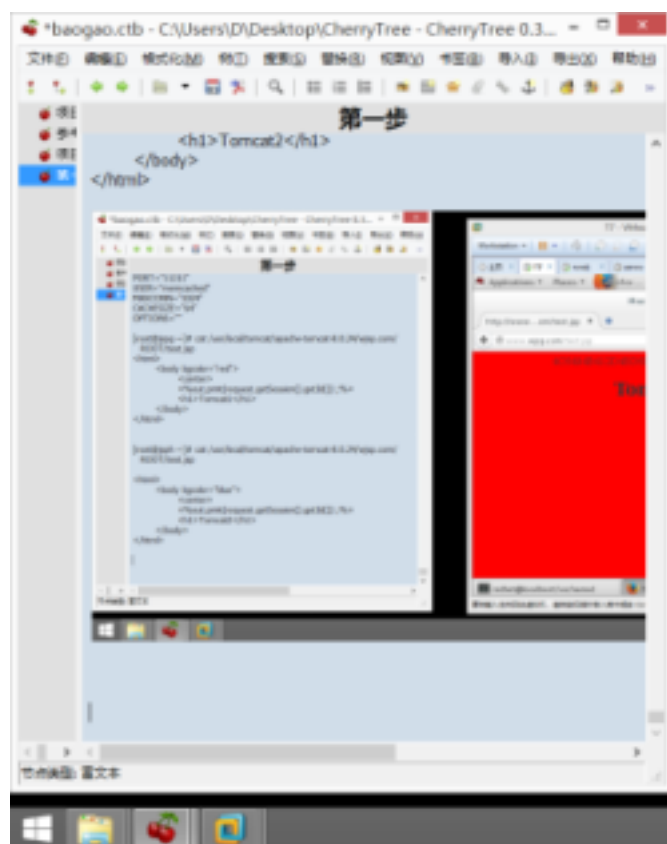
*baogao.ctb - C:\Users\D\Desktop\CherryTree - CherryTree 0.3...

文件(F) 编辑(E) 格式化(M) 树(T) 搜索(S) 替换(R) 视图(V) 书签(B) 导入(I) 导出(X) 帮助(H)

第一步

<h1>Tomcat2</h1>
</body>
</html>

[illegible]

节点类型: 富文本